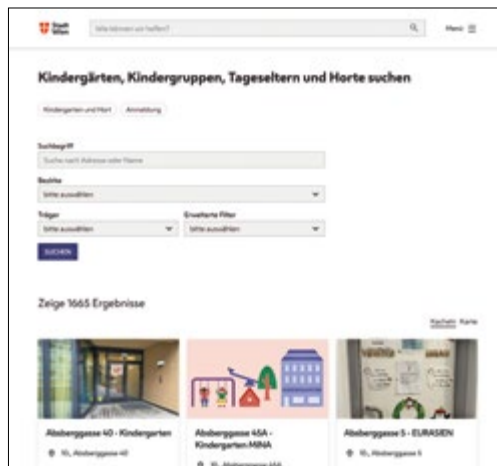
Stadt Wien

Wie können wir helfen?

Menü

Kindergärten, Kindergruppen, Tageseltern und Horte suchen

Kindergärten und Hort

Anmeldung

Suchbegriff

Suche nach Adresse oder Name

Bezirke

bitte auswählen

Träger

bitte auswählen

Erweiterte Filter

bitte auswählen

SUCHEN

Zeige 1665 Ergebnisse

Kacheln Karte

Absberggasse 40 - Kindergarten

10., Absberggasse 40

Absberggasse 45A - Kindergarten MINA

10., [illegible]

Absberggasse 5 - EURASIEN

10., Absberggasse 5